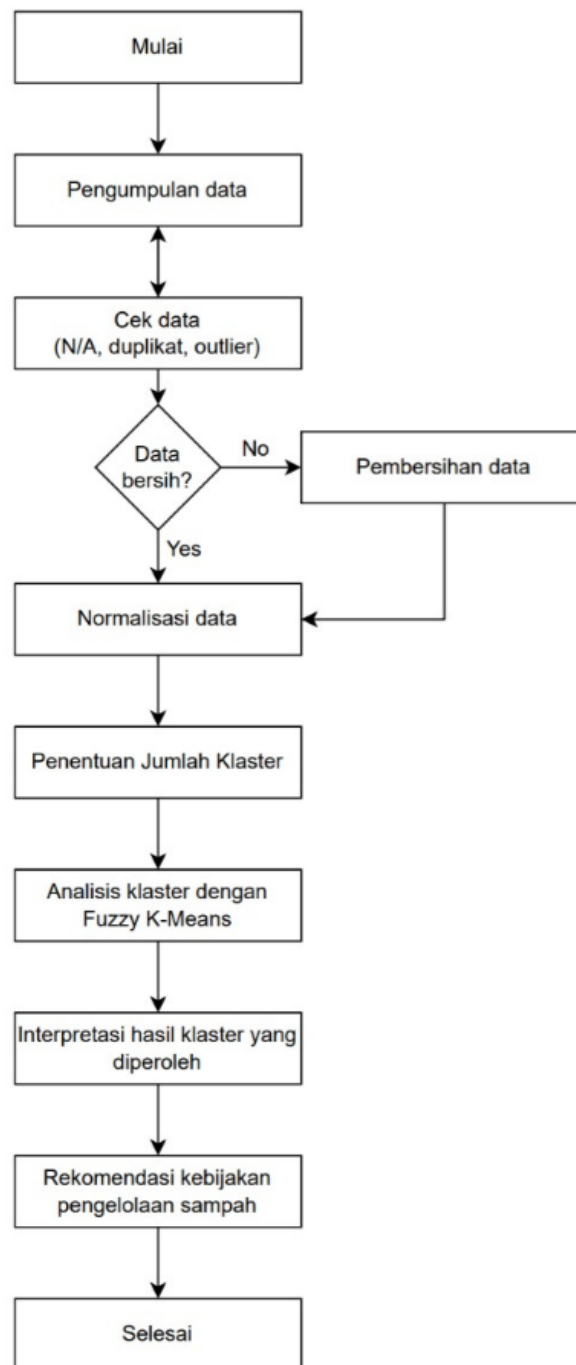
Mulai

Pengumpulan data

Cek data
(N/A, duplikat, outlier)

Data bersih?

No

Pembersihan data

Yes

Normalisasi data

Penentuan Jumlah Klaster

Analisis klaster dengan Fuzzy K-Means

Interpretasi hasil klaster yang diperoleh

Rekomendasi kebijakan pengelolaan sampah

Selesai